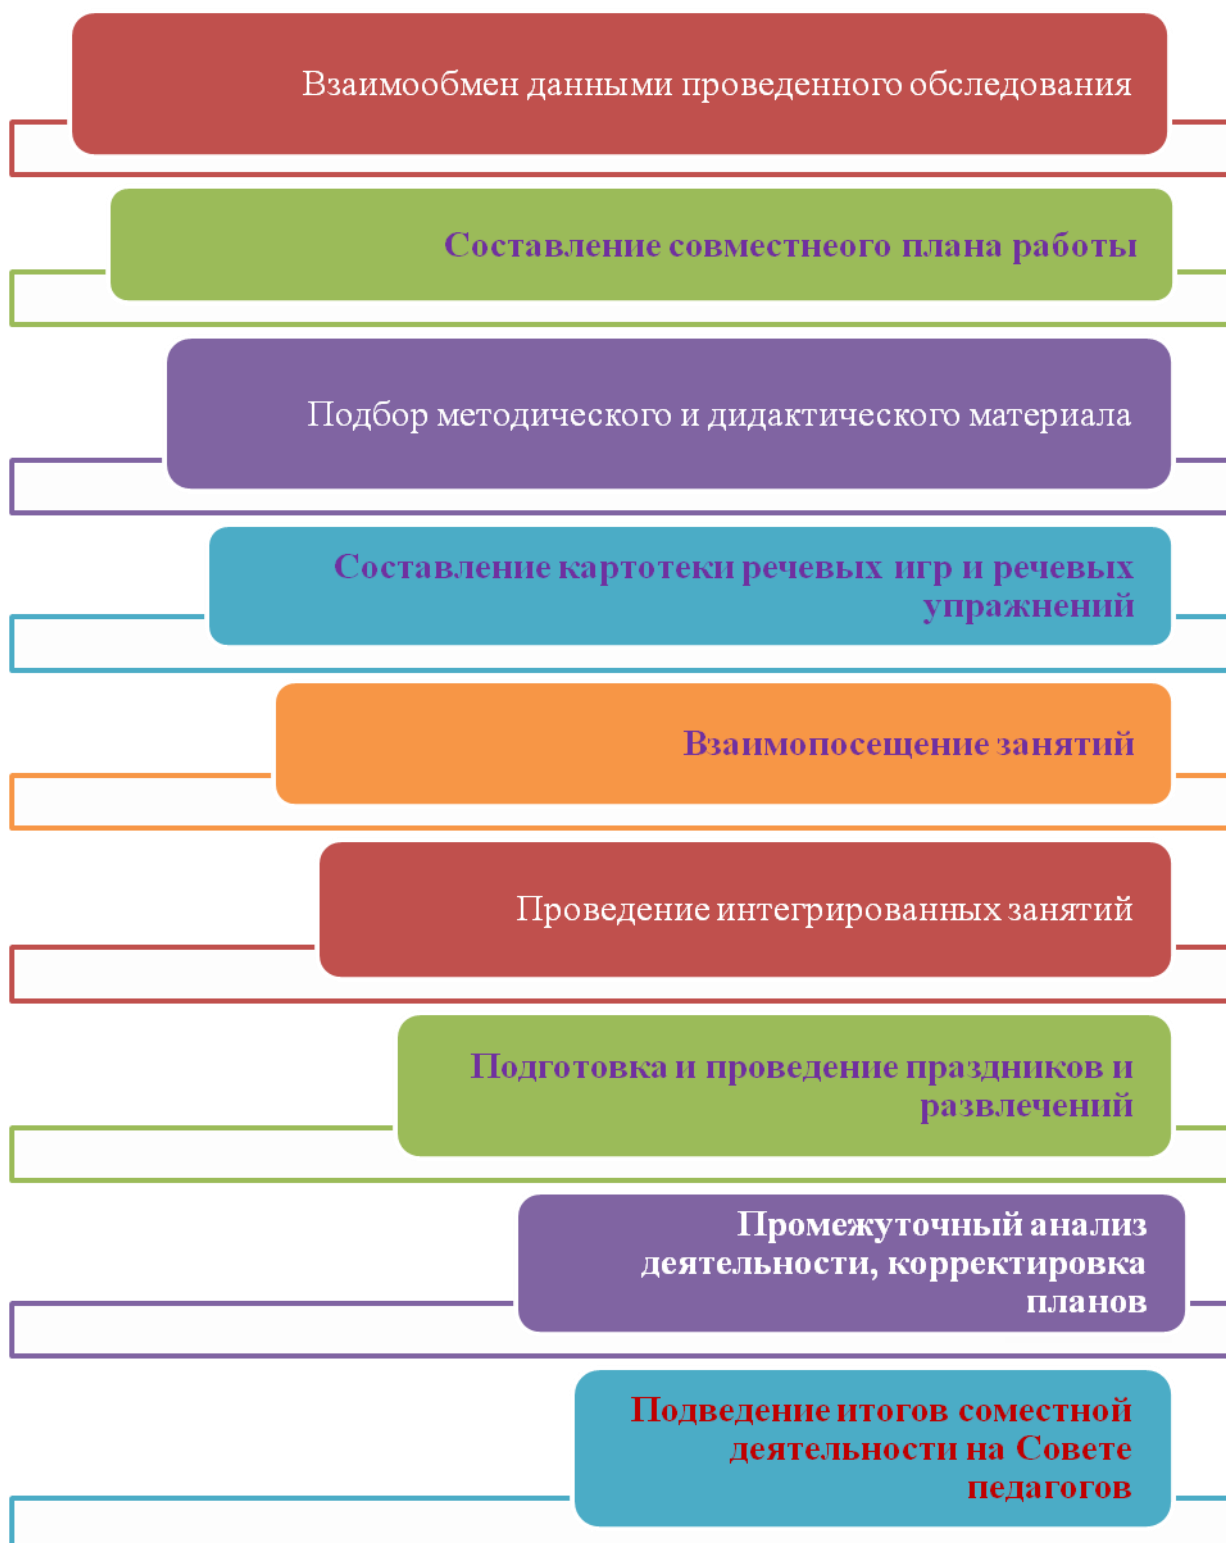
Взаимообмен данными проведенного обследования

Составление совместнеого плана работы

Подбор методического и дидактического материала

Составление картотеки речевых игр и речевых упражнений

Взаимопосещение занятий

Проведение интегрированных занятий

Подготовка и проведение праздников и развлечений

Промежуточный анализ деятельности, корректировка планов

Подведение итогов сометной деятельности на Совете педагогов